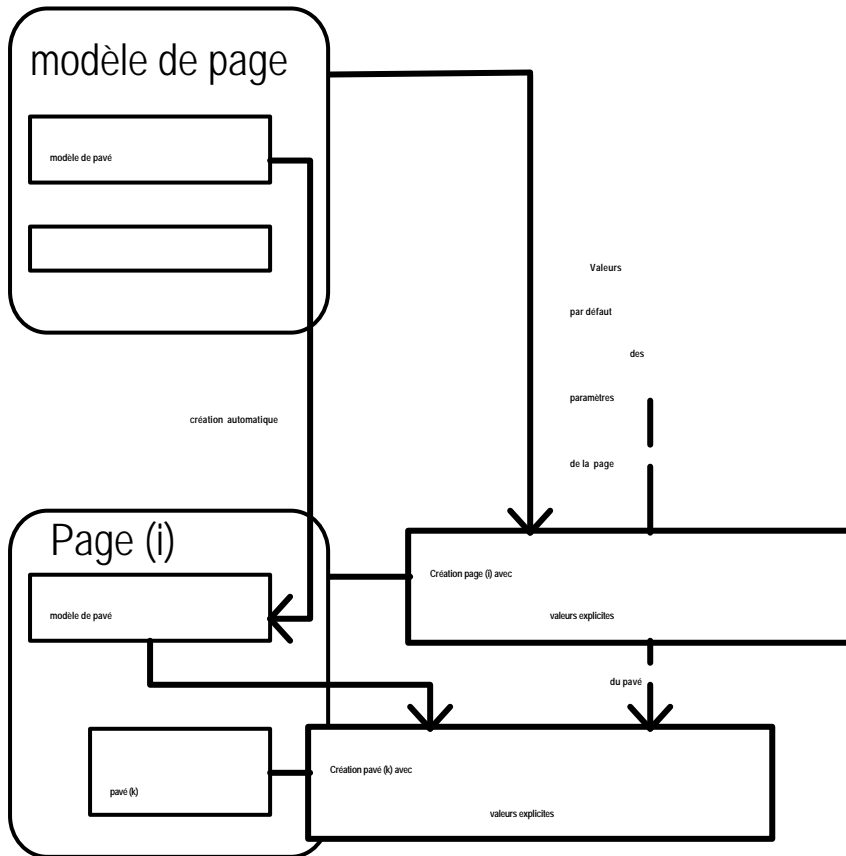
modèle de page

modèle de pavé

Valeurs

par défaut

des

paramètres

de la page

création automatique

Page (i)

modèle de pavé

Création page (i) avec

valeurs explicites

du pavé

pavé (k)

Création pavé (k) avec

valeurs explicites